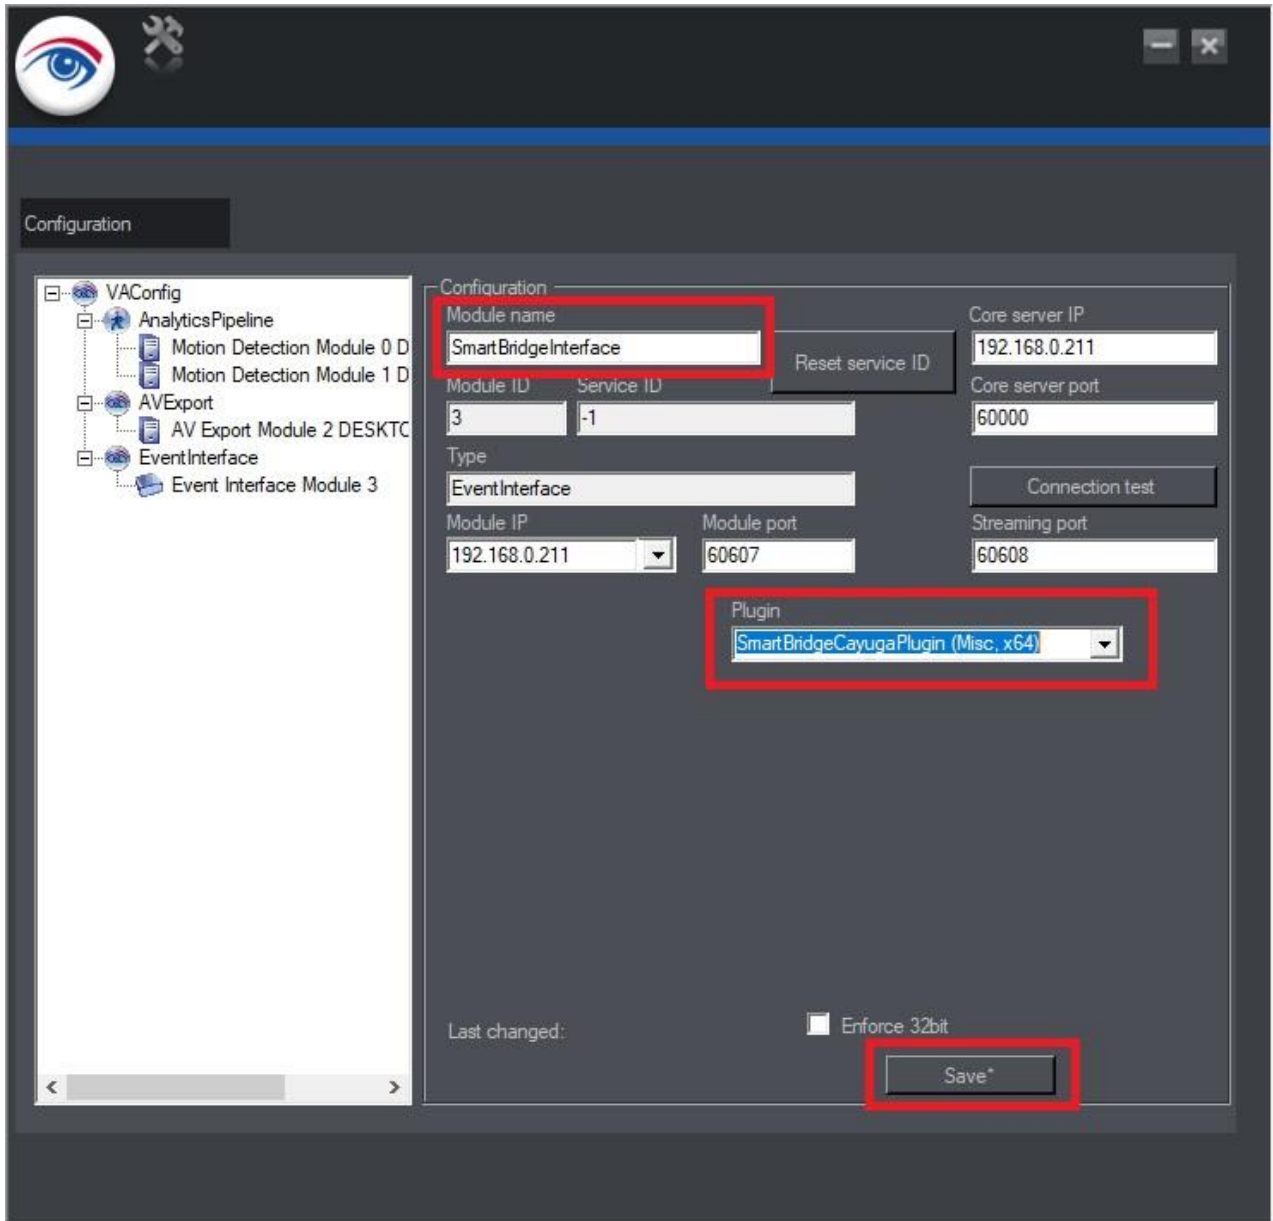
Configuration

VAConfig
AnalyticsPipeline
Motion Detection Module 0 D
Motion Detection Module 1 D
AVExport
AV Export Module 2 DESKTC
EventInterface
Event Interface Module 3

Configuration
Module name
SmartBridgeInterface
Reset service ID
Core server IP
192.168.0.211
Module ID
Service ID
Core server port
3
-1
60000
Type
EventInterface
Connection test
Module IP
192.168.0.211
Module port
60607
Streaming port
60608
Plugin
SmartBridgeCayugaPlugin (Misc, x64)

Last changed:
Enforce 32bit
Save*